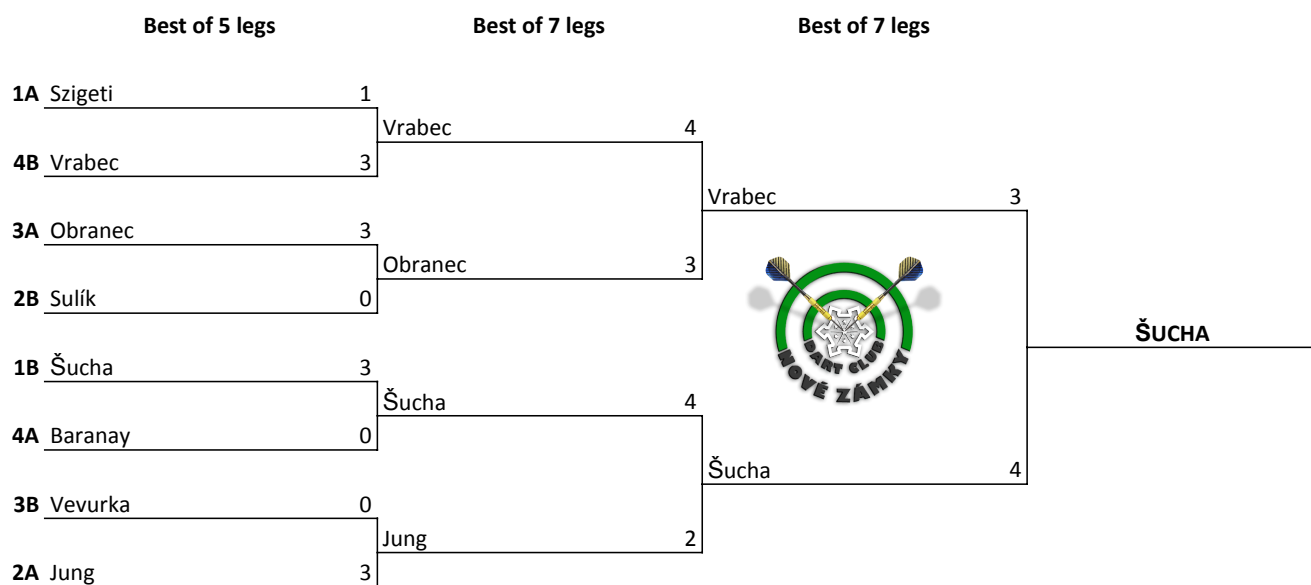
Best of 5 legs Best of 7 legs Best of 7 legs

**1A** Szigeti 1
**4B** Vrabec 3
**3A** Obranec 3
**2B** Sulík 0
**1B** Šucha 3
**4A** Baranay 0
**3B** Vevurka 0
**2A** Jung 3

Vrabec 4
Obranec 3
Šucha 4
Jung 2

Vrabec 3
Šucha 4

DART CLUB
NOVÉ ZÁMKY

ŠUCHA